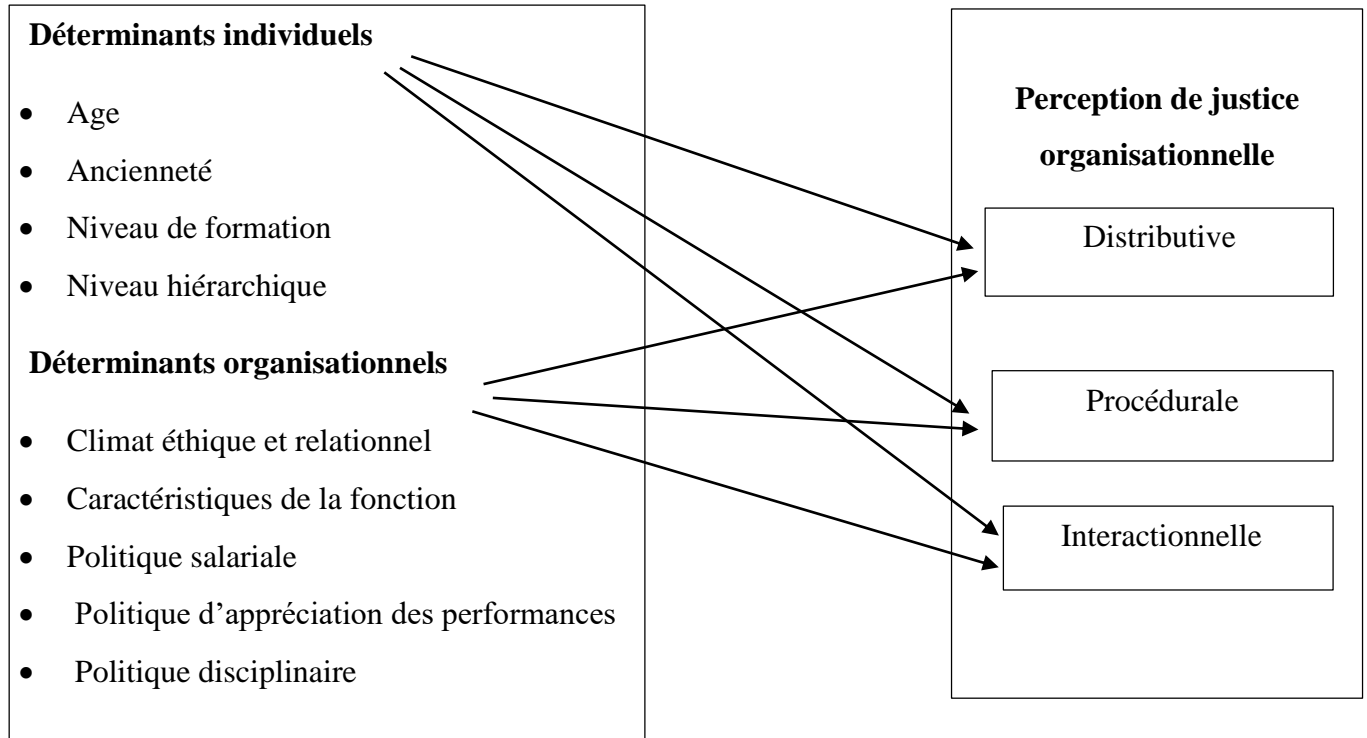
**Déterminants individuels**

- Age
- Ancienneté
- Niveau de formation
- Niveau hiérarchique

**Déterminants organisationnels**

- Climat éthique et relationnel
- Caractéristiques de la fonction
- Politique salariale
- Politique d'appréciation des performances
- Politique disciplinaire

**Perception de justice organisationnelle**

Distributive

Procédurale

Interactionnelle